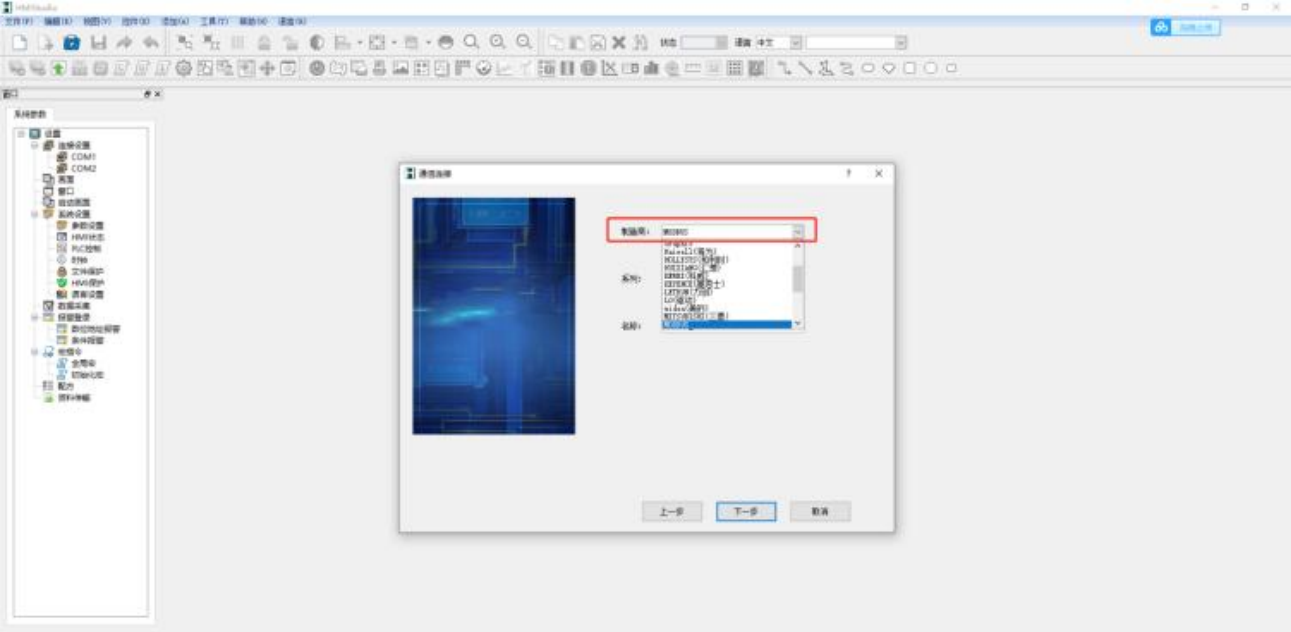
HMIStudio

文件(F) 编辑(E) 视图(V) 部件(O) 添加(A) 工具(T) 帮助(H) 语言(N)

状态 语言 中文

窗口

系统参数

设置
连接设置
COM1
COM2
画面
窗口
启动画面
系统设置
参数设置
HMI状态
PLC控制
时钟
文件保护
HMI保护
语言设置
数据采集
报警登录
数位地址报警
条件报警
处理令
全局令
初始化宏
配方
资料传输

通信连接

制造商: MODBUS

Haiwell(海为)
HOLLYSYS(和利时)
HUICHUAN(汇川)
INVT(英威腾)
KEYENCE(基恩士)
LNTECH(力信)
LS(LG)
midea(美的)
MITSUBISHI(三菱)
MODBUS

系列:

名称:

上一步
下一步
取消